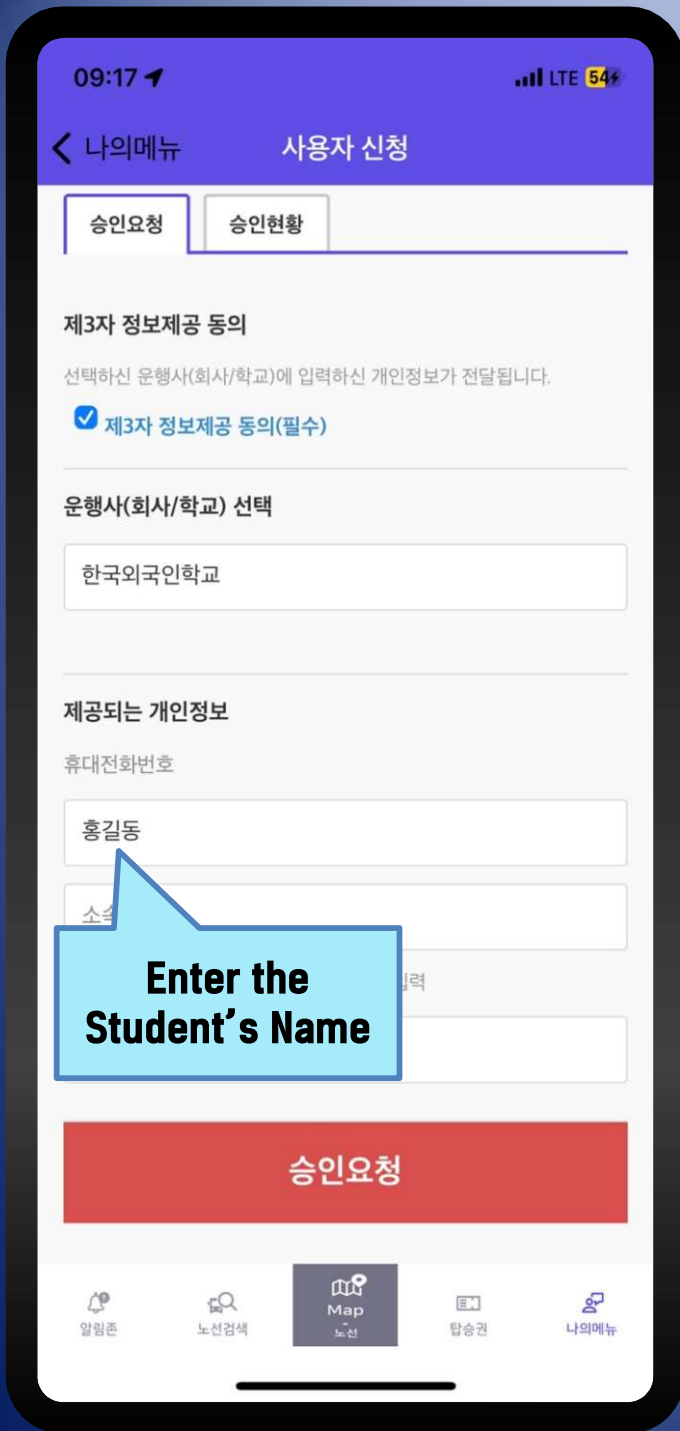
09:17

LTE 54

< 나의메뉴 사용자 신청

승인요청 승인현황

제3자 정보제공 동의

선택하신 운행사(회사/학교)에 입력하신 개인정보가 전달됩니다.

제3자 정보제공 동의(필수)

운행사(회사/학교) 선택

한국외국인학교

제공되는 개인정보

휴대전화번호

홍길동

소속

Enter the Student's Name

입력

승인요청

알림존 노선검색 Map 노선 탑승권 나의메뉴